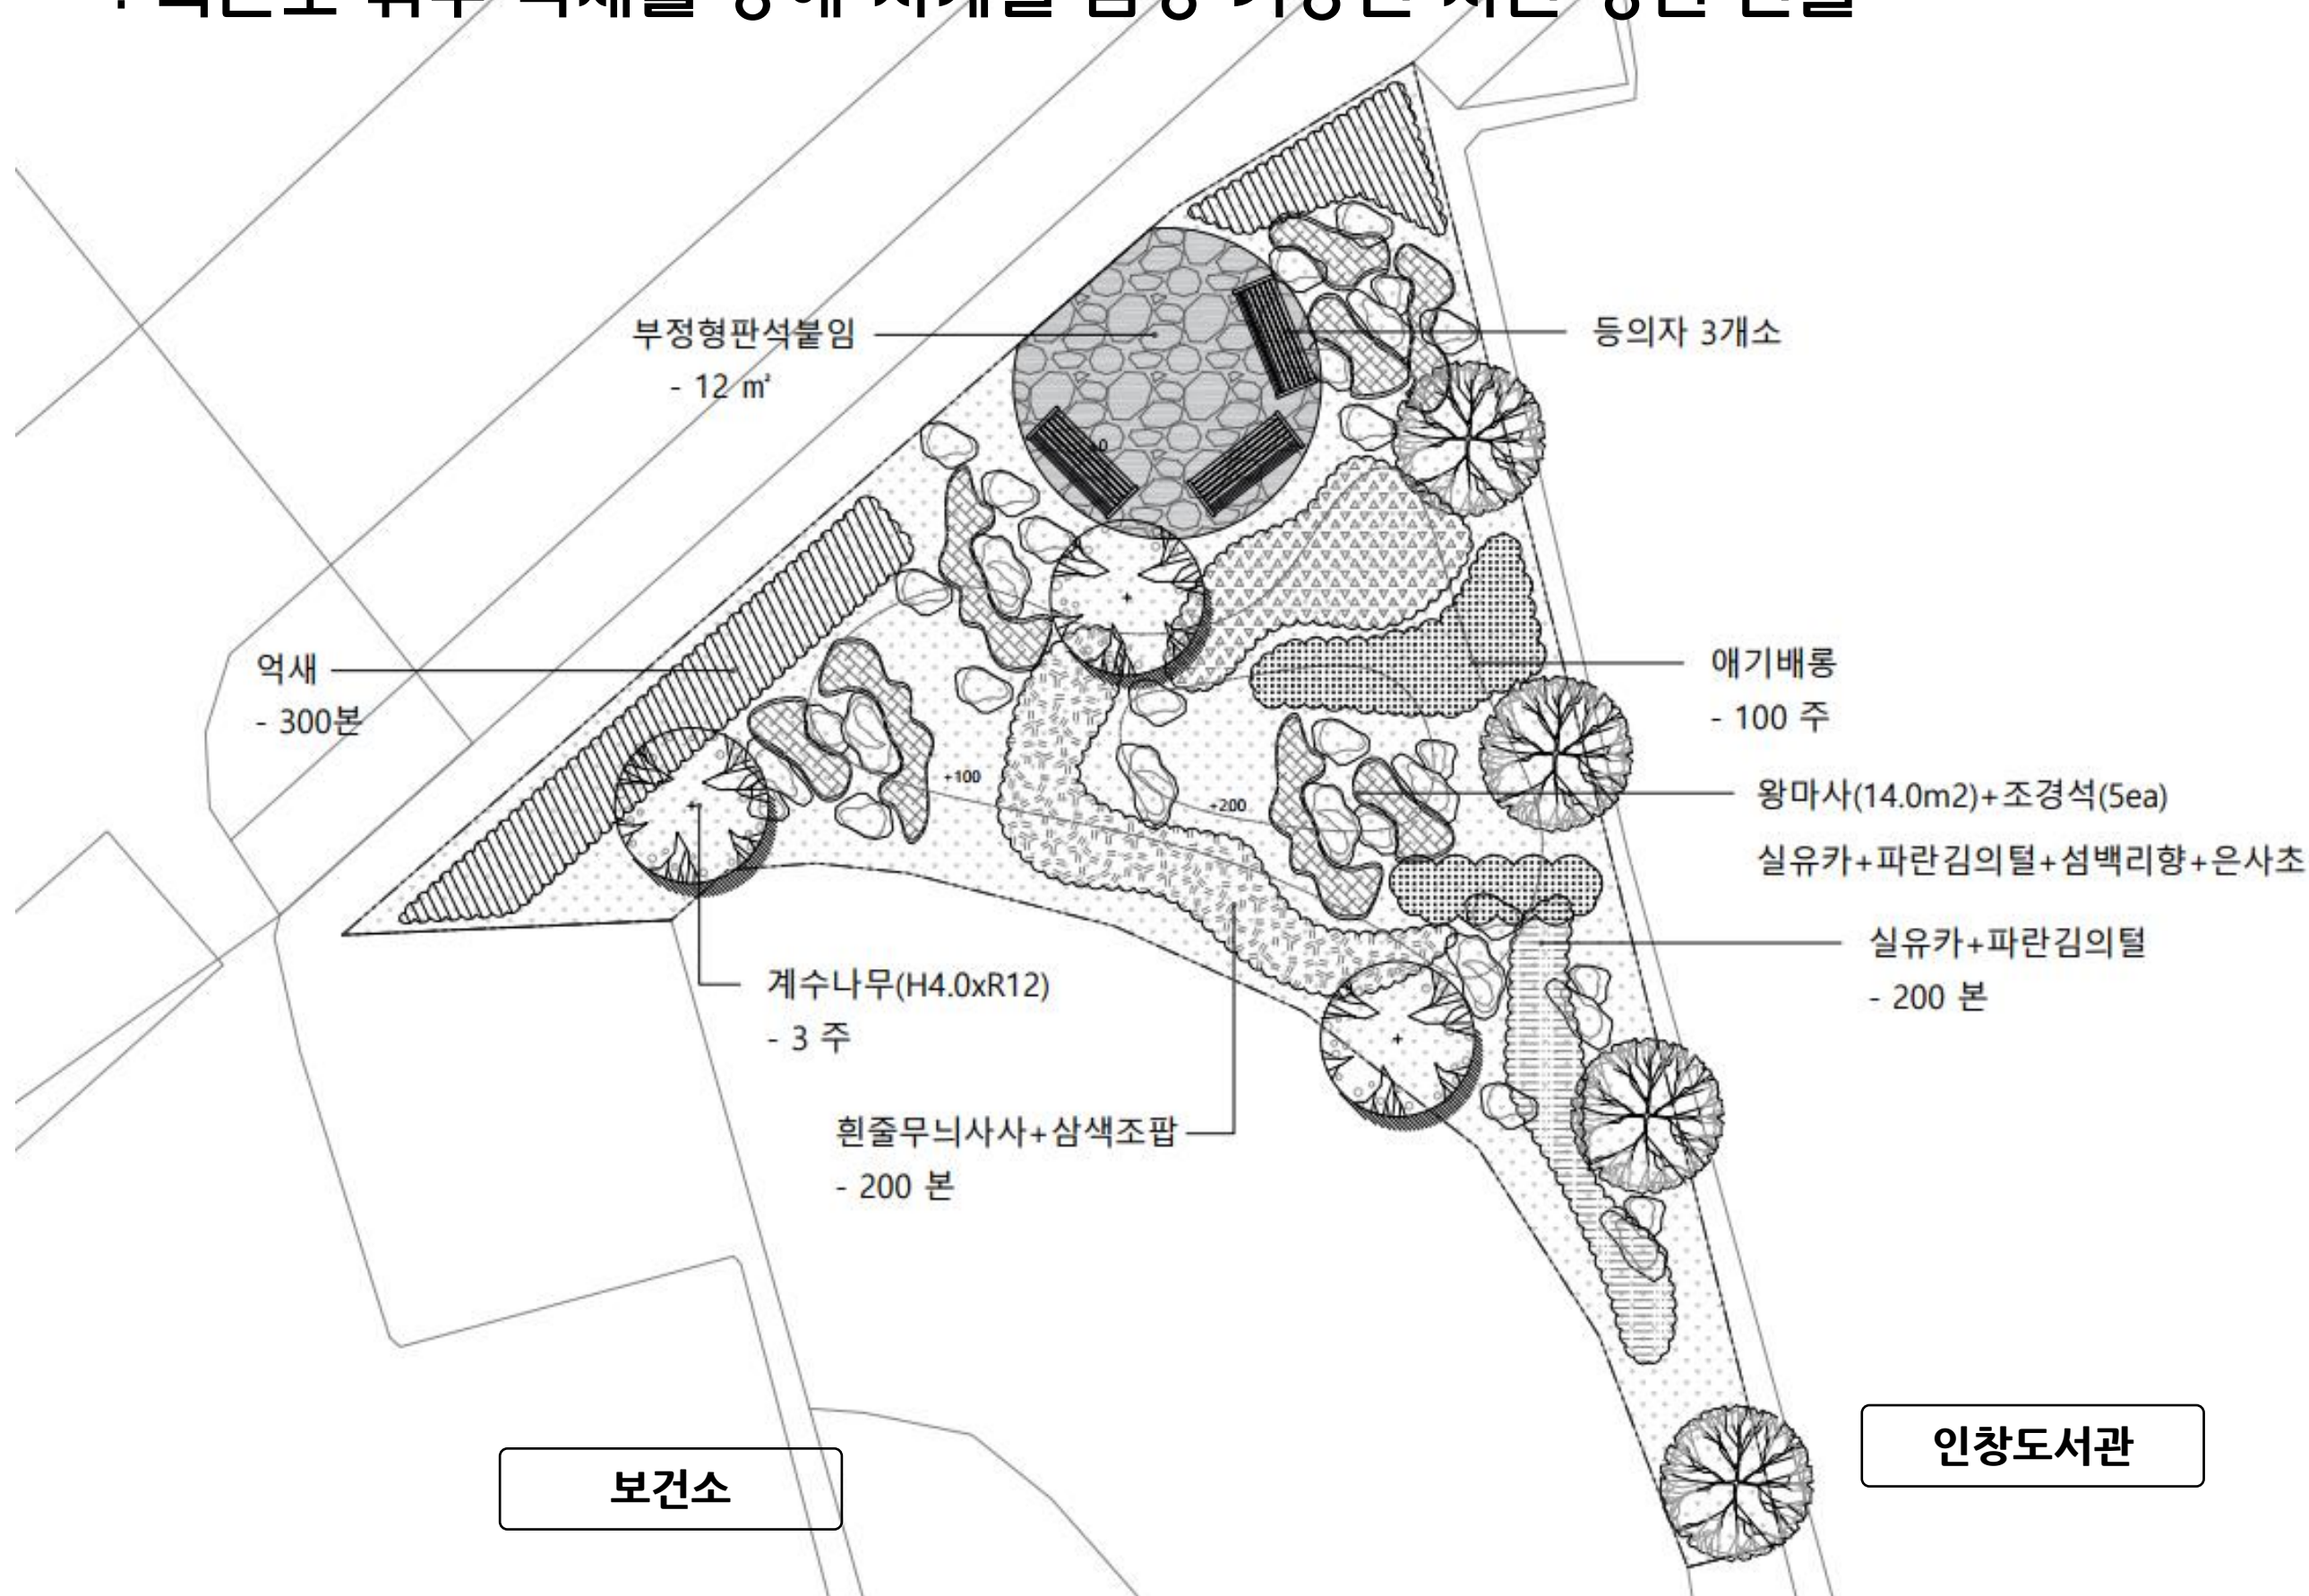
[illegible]

부정형판석붙임
- 12 ㎡

등의자 3개소

억새
- 300본

애기배롱
- 100 주

+100

+200

왕마사(14.0m2)+조경석(5ea)

실유카+파란김의털+섬백리향+은사초

실유카+파란김의털
- 200 본

계수나무(H4.0xR12)
- 3 주

흰줄무늬사사+삼색조팝
- 200 본

보건소

인창도서관